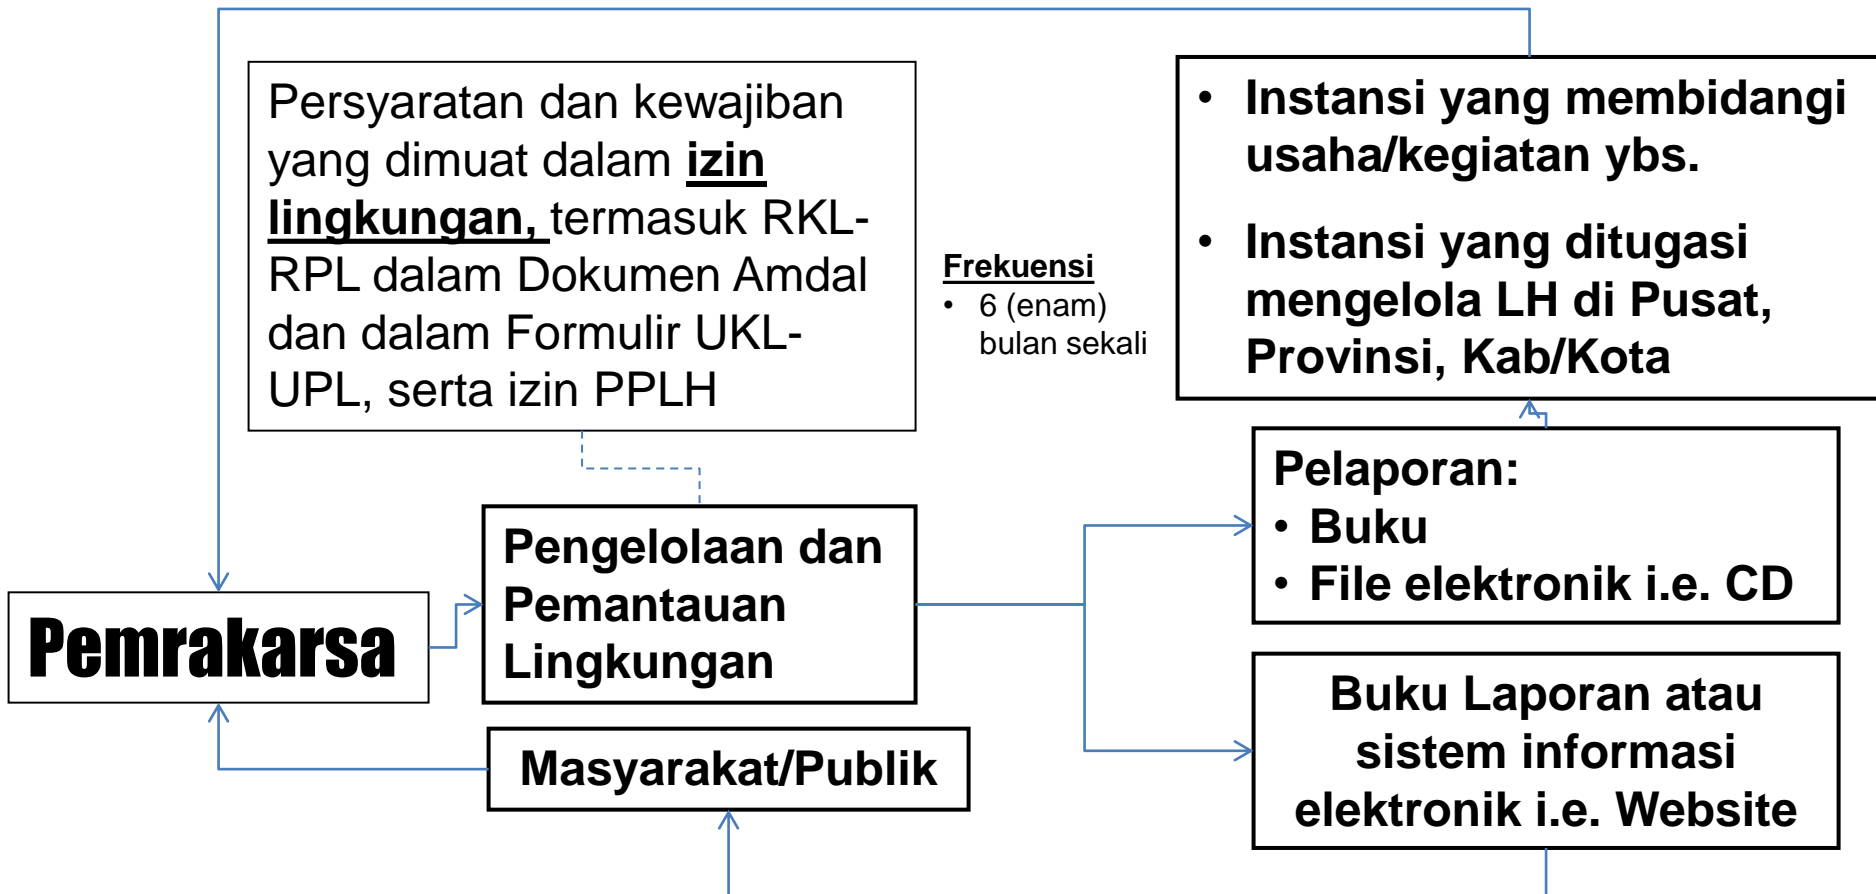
Persyaratan dan kewajiban yang dimuat dalam **izin lingkungan,** termasuk RKL-RPL dalam Dokumen Amdal dan dalam Formulir UKL-UPL, serta izin PPLH

Frekuensi
• 6 (enam) bulan sekali

• Instansi yang membidangi usaha/kegiatan ybs.
• Instansi yang ditugasi mengelola LH di Pusat, Provinsi, Kab/Kota

Pelaporan:
• Buku
• File elektronik i.e. CD

Pengelolaan dan Pemantauan Lingkungan

Pemrakarsa

Buku Laporan atau sistem informasi elektronik i.e. Website

Masyarakat/Publik